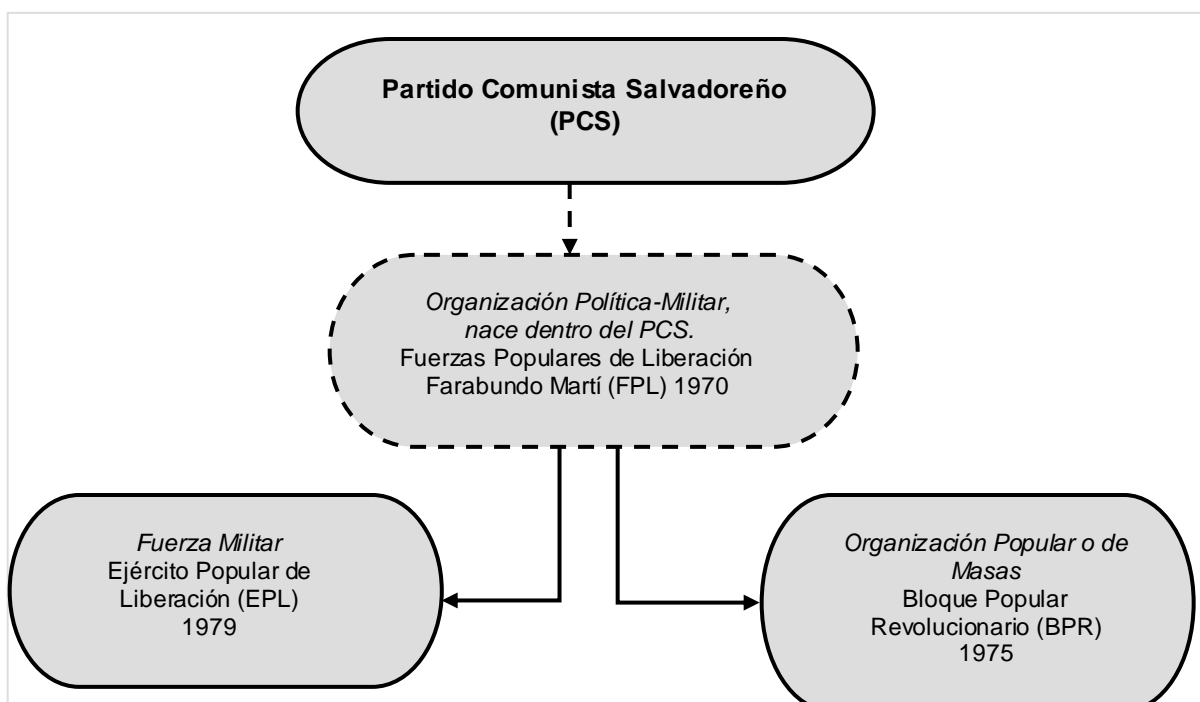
Partido Comunista Salvadoreño (PCS)

Organización Política-Militar, nace dentro del PCS.
Fuerzas Populares de Liberación Farabundo Martí (FPL) 1970

Fuerza Militar
Ejército Popular de Liberación (EPL)
1979

Organización Popular o de Masas
Bloque Popular Revolucionario (BPR)
1975